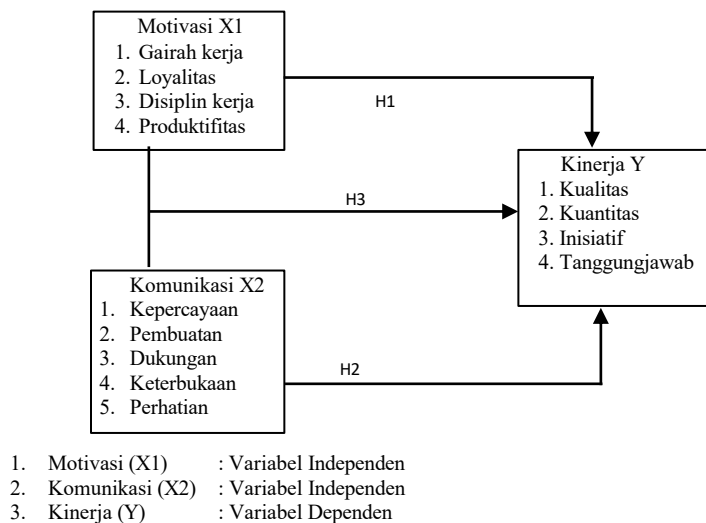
Motivasi X1
1. Gairah kerja
2. Loyalitas
3. Disiplin kerja
4. Produktifitas

H1

Kinerja Y
1. Kualitas
2. Kuantitas
3. Inisiatif
4. Tanggungjawab

H3

Komunikasi X2
1. Kepercayaan
2. Pembuatan
3. Dukungan
4. Keterbukaan
5. Perhatian

H2

1. Motivasi (X1) : Variabel Independen
2. Komunikasi (X2) : Variabel Independen
3. Kinerja (Y) : Variabel Dependen